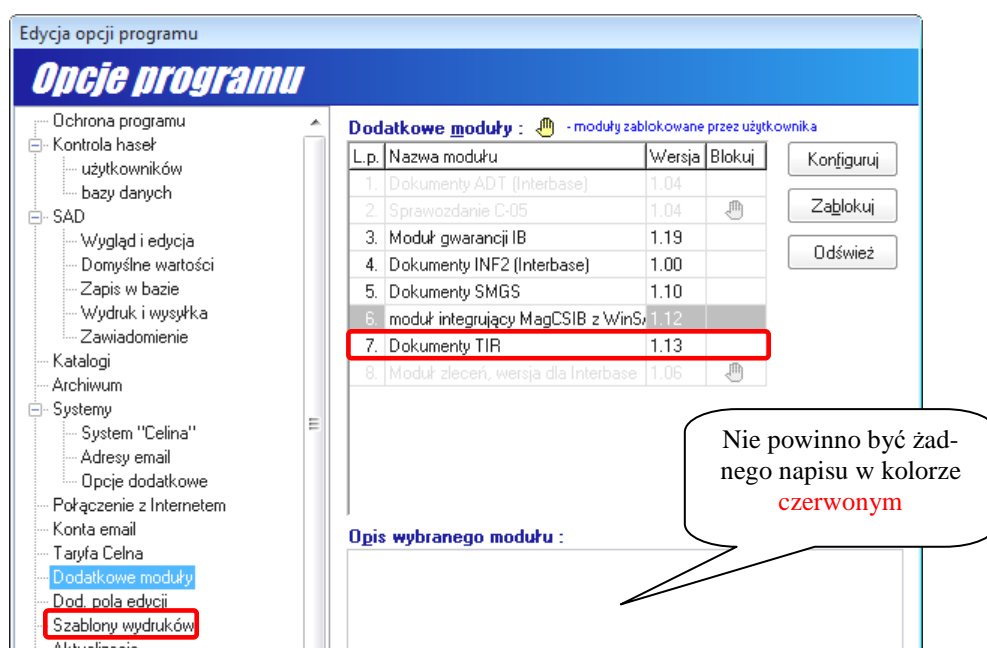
Edycja opcji programu

Opcje programu

Ochrona programu
Kontrola haseł
użytkowników
bazy danych
SAD
Wygląd i edycja
Domyślne wartości
Zapis w bazie
Wydruk i wysyłka
Zawiadomienie
Katalogi
Archiwum
Systemy
System "Celina"
Adresy email
Opcje dodatkowe
Połączenie z Internetem
Konta email
Taryfa Celna
Dodatkowe moduły
Dod. pola edycji
Szablony wydruków
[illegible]

Dodatkowe moduły : - moduły zablokowane przez użytkownika

| L.p. | Nazwa modułu | Wersja | Blokuj |
|---|---|---|---|
| 1. | Dokumenty ADT (Interbase) | 1.04 | |
| 2. | Sprawozdanie C-05 | 1.04 | |
| 3. | Moduł gwarancji IB | 1.19 | |
| 4. | Dokumenty INF2 (Interbase) | 1.00 | |
| 5. | Dokumenty SMGS | 1.10 | |
| 6. | moduł integrujący MagCSIB z WinS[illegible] | 1.12 | |
| 7. | Dokumenty TIR | 1.13 | |
| 8. | Moduł zleceń, wersja dla Interbase | 1.06 | |

Konfiguruj
Zablokuj
Odśwież

Nie powinno być żadnego napisu w kolorze czerwonym

Opis wybranego modułu :